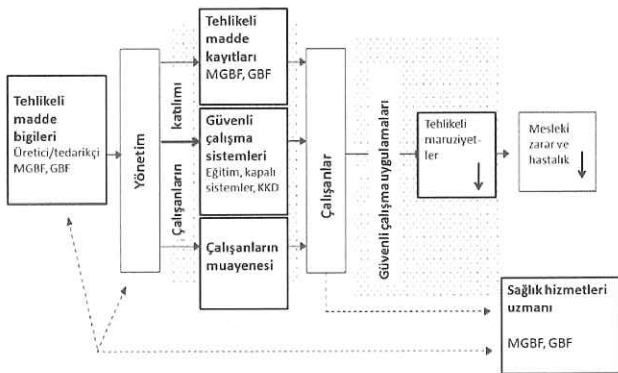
Tehlikeli madde bigileri
Üretici/tedarikçi MGBF, GBF

Yönetim

Çalışanların katılımı

Tehlikeli madde kayıtları
MGBF, GBF

Güvenli çalışma sistemleri
Eğitim, kapalı sistemler, KKD

Çalışanların muayenesi

Çalışanlar

Güvenli çalışma uygulamaları

Tehlikeli maruziyetler

Mesleki zarar ve hastalık

Sağlık hizmetleri uzmanı

MGBF, GBF